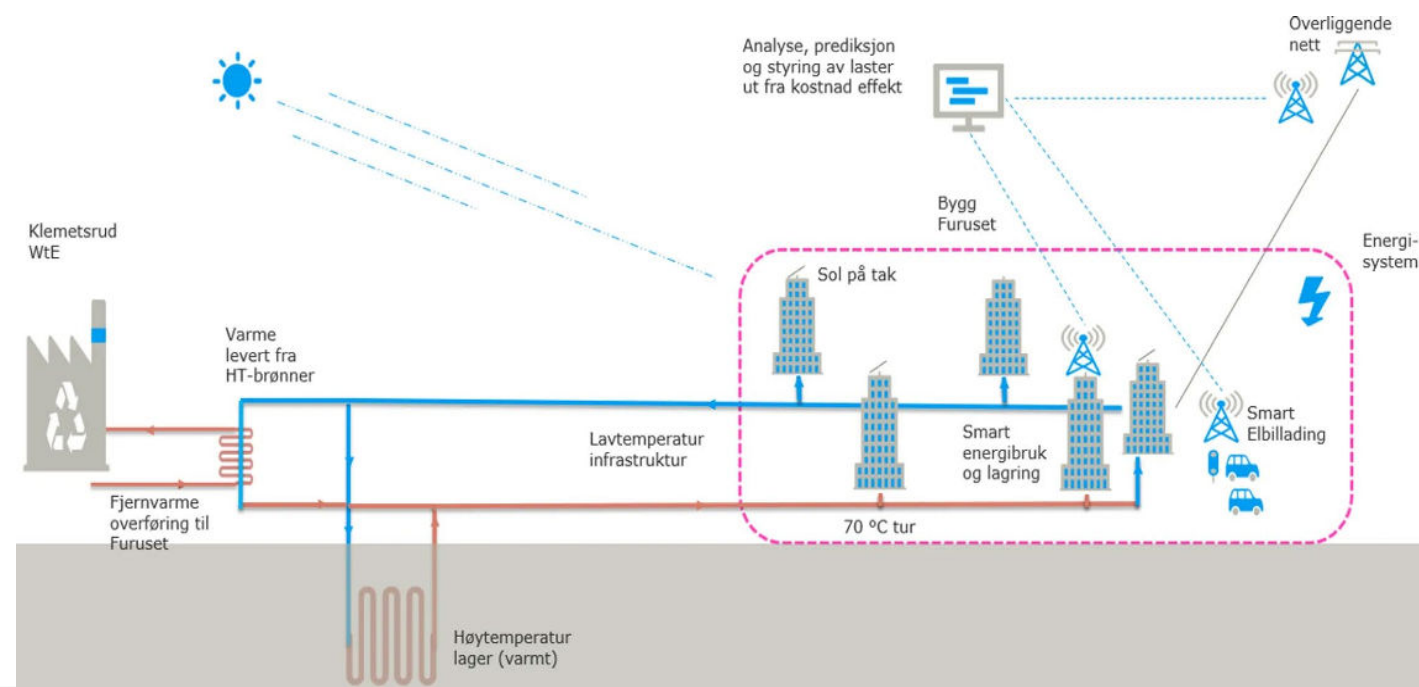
Analyse, prediksjon og styring av laster ut fra kostnad effekt

Overliggende nett

Klemetsrud WtE

Bygg Furuset

Energi-system

Sol på tak

Varme levert fra HT-brønner

Lavtemperatur infrastruktur

Smart energibruk og lagring

Smart Elbillading

Fjernvarme overføring til Furuset

70 ºC tur

Høytemperatur lager (varmt)